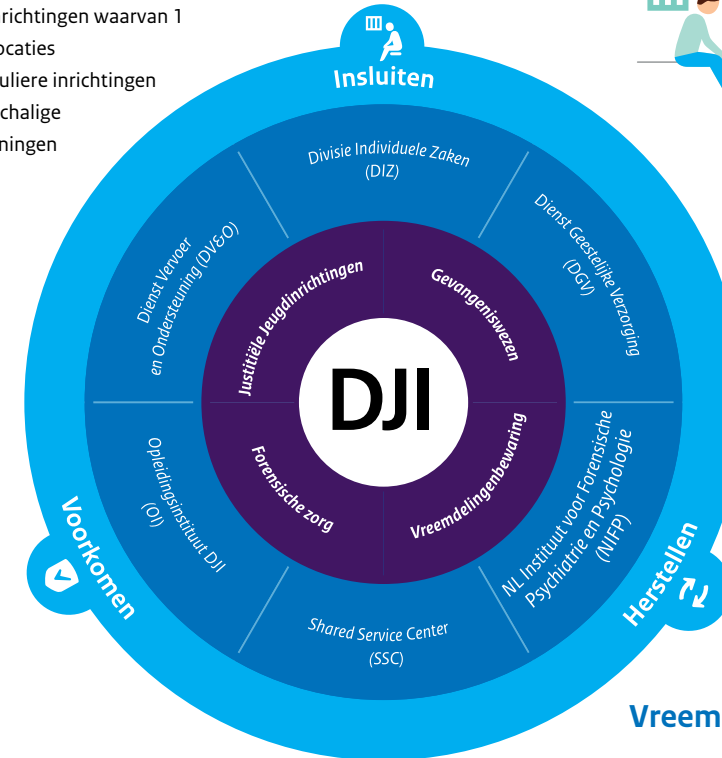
richtingen waarvan 1
ocaties
uliere inrichtingen
chalige
ningen

Insluiten

Divisie Individuele Zaken (DIZ)

Dienst Geestelijke Verzorging (DGV)

Dienst Vervoer en Ondersteuning (DV&O)

Justitiële Jeugdinrichtingen

Gevangeniswezen

DJI

Forensische zorg

Vreemdelingenbewaring

Opleidingsinstituut DJI (OI)

NL Instituut voor Forensische Psychiatrie en Psychologie (NIFP)

Shared Service Center (SSC)

Voorkomen

Herstellen

Vreem